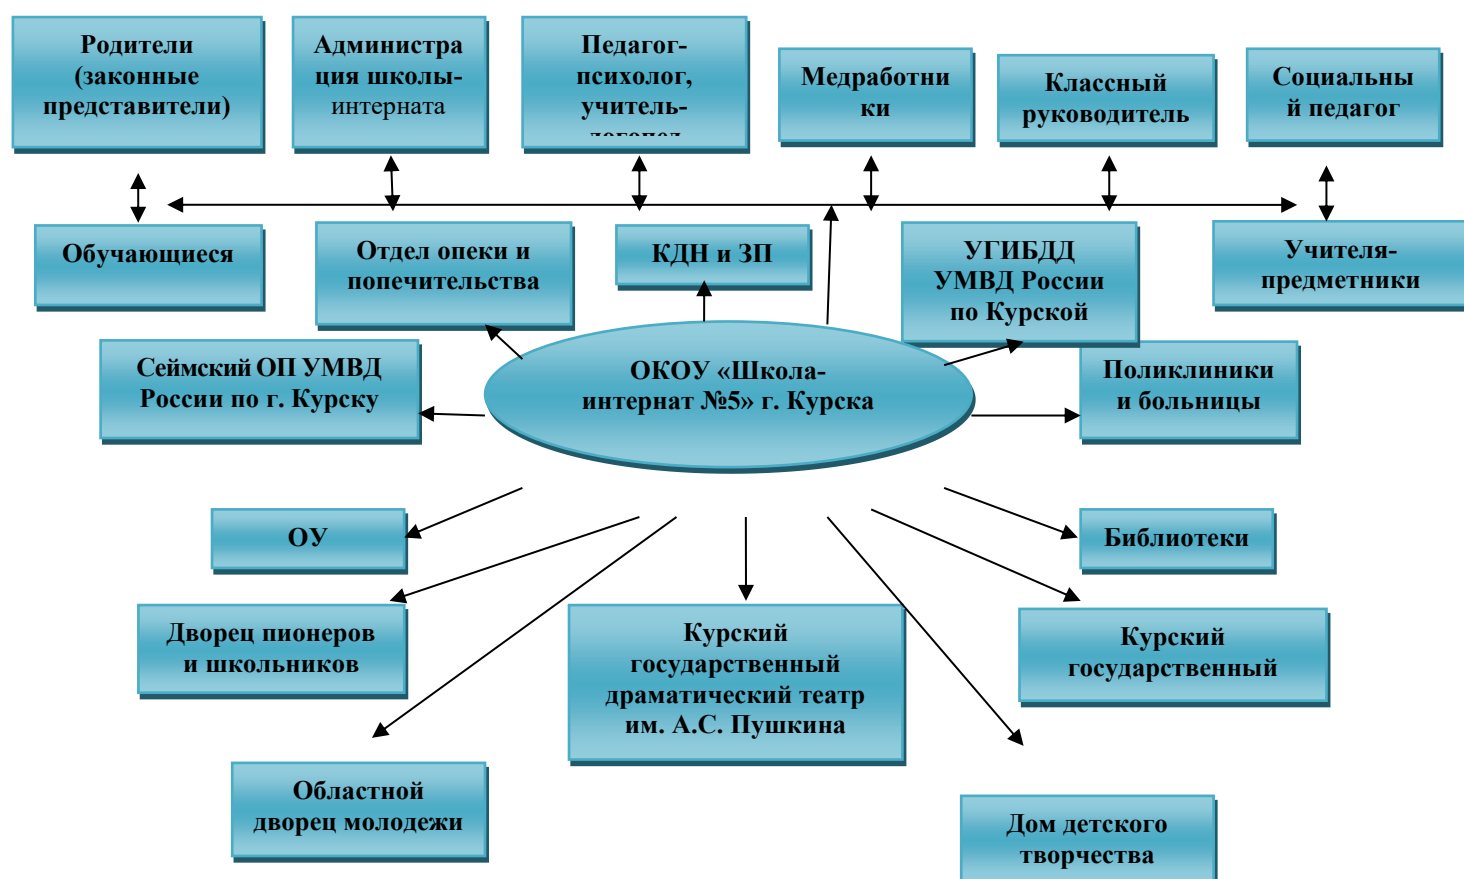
Родители (законные представители)

Администрация школы-интерната

Педагог-психолог, учитель-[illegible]

Медработники

Классный руководитель

Социальный педагог

Обучающиеся

Отдел опеки и попечительства

КДН и ЗП

УГИБДД УМВД России по Курской

Учителя-предметники

Сеймский ОП УМВД России по г. Курску

ОКОУ «Школа-интернат №5» г. Курска

Поликлиники и больницы

ОУ

Библиотеки

Дворец пионеров и школьников

Курский государственный драматический театр им. А.С. Пушкина

Курский государственный

Областной дворец молодежи

Дом детского творчества